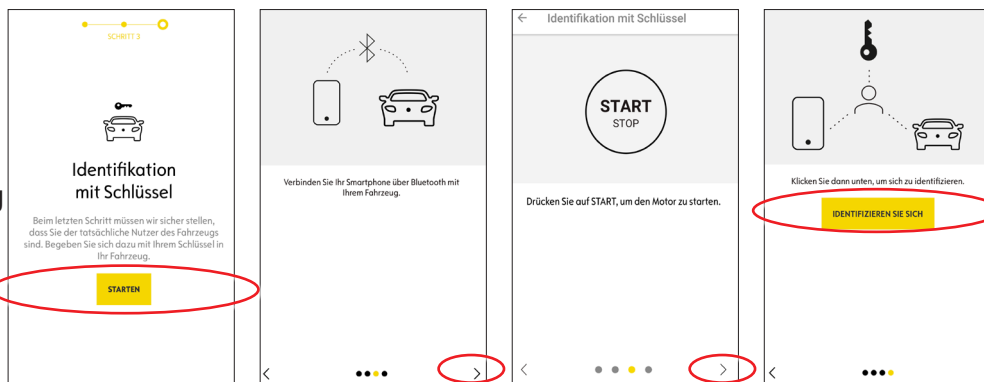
SCHRITT 3

Identifikation mit Schlüssel

Beim letzten Schritt müssen wir sicher stellen, dass Sie der tatsächliche Nutzer des Fahrzeugs sind. Begeben Sie sich dazu mit Ihrem Schlüssel in Ihr Fahrzeug.

STARTEN

Verbinden Sie Ihr Smartphone über Bluetooth mit Ihrem Fahrzeug.

<

>

← Identifikation mit Schlüssel

START
STOP

Drücken Sie auf START, um den Motor zu starten.

<

>

Klicken Sie dann unten, um sich zu identifizieren.

IDENTIFIZIEREN SIE SICH

<